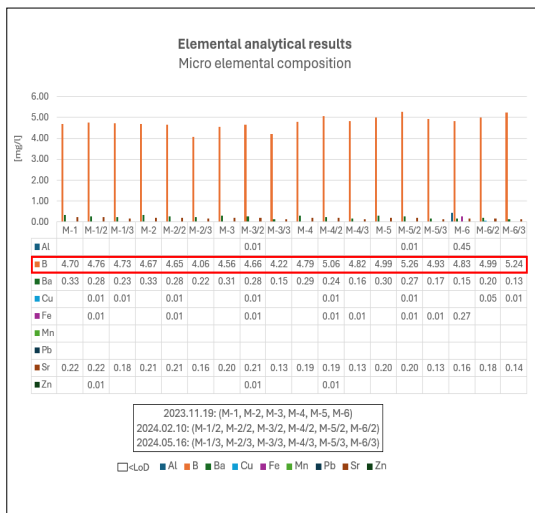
Elemental analytical results
Micro elemental composition

[mg/l]

6.00
5.00
4.00
3.00
2.00
1.00
0.00

| | M-1 | M-1/2 | M-1/3 | M-2 | M-2/2 | M-2/3 | M-3 | M-3/2 | M-3/3 | M-4 | M-4/2 | M-4/3 | M-5 | M-5/2 | M-5/3 | M-6 | M-6/2 | M-6/3 |
|---|---|---|---|---|---|---|---|---|---|---|---|---|---|---|---|---|---|---|
| Al | | | | | | | | 0.01 | | | | | | 0.01 | | 0.45 | | |
| B | 4.70 | 4.76 | 4.73 | 4.67 | 4.65 | 4.06 | 4.56 | 4.66 | 4.22 | 4.79 | 5.06 | 4.82 | 4.99 | 5.26 | 4.93 | 4.83 | 4.99 | 5.24 |
| Ba | 0.33 | 0.28 | 0.23 | 0.33 | 0.28 | 0.22 | 0.31 | 0.28 | 0.15 | 0.29 | 0.24 | 0.16 | 0.30 | 0.27 | 0.17 | 0.15 | 0.20 | 0.13 |
| Cu | | 0.01 | | | 0.01 | | | 0.01 | | | 0.01 | | | 0.01 | | | 0.05 | 0.01 |
| Fe | | 0.01 | | | 0.01 | | | 0.01 | | | 0.01 | 0.01 | | 0.01 | 0.01 | 0.27 | | |
| Mn | | | | | | | | | | | | | | | | | | |
| Pb | | | | | | | | | | | | | | | | | | |
| Sr | 0.22 | 0.22 | 0.18 | 0.21 | 0.21 | 0.16 | 0.20 | 0.21 | 0.13 | 0.19 | 0.19 | 0.13 | 0.20 | 0.20 | 0.13 | 0.16 | 0.18 | 0.14 |
| Zn | | 0.01 | | | | | | 0.01 | | | 0.01 | | | | | | | |

2023.11.19: (M-1, M-2, M-3, M-4, M-5, M-6)
2024.02.10: (M-1/2, M-2/2, M-3/2, M-4/2, M-5/2, M-6/2)
2024.05.16: (M-1/3, M-2/3, M-3/3, M-4/3, M-5/3, M-6/3)

<LoD Al B Ba Cu Fe Mn Pb Sr Zn